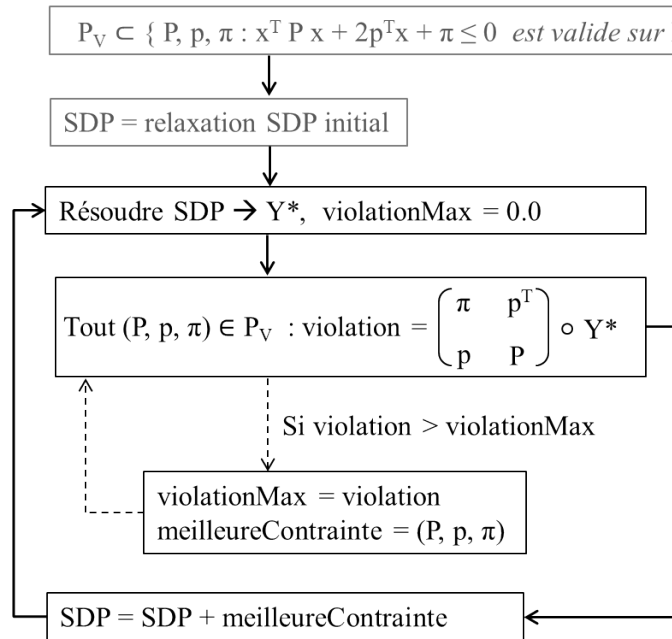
$P_V \subset \{ P, p, \pi : x^T P x + 2p^T x + \pi \leq 0$ *est valide sur*

SDP = relaxation SDP initial

Résoudre SDP → Y*, violationMax = 0.0

Tout $(P, p, \pi) \in P_V$ : violation = $\begin{pmatrix} \pi & p^T \\ p & P \end{pmatrix} \circ Y^*$

Si violation > violationMax

violationMax = violation
meilleureContrainte = $(P, p, \pi)$

SDP = SDP + meilleureContrainte